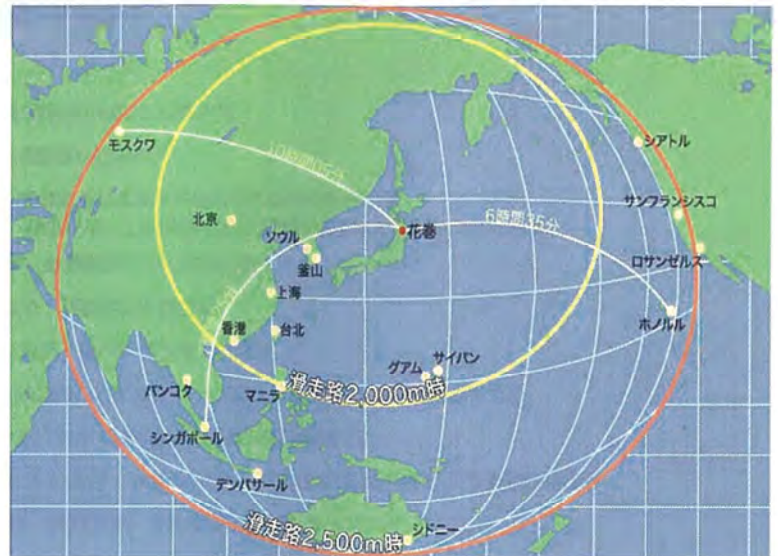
モスクワ
10時間15分
シアトル
北京
ソウル
釜山
花巻
6時間35分
サンフランシスコ
ロサンゼルス
上海
香港
台北
ホノルル
グアム
サイパン
バンコク
マニラ
滑走路2,000m時
シンガポール
デンパサール
滑走路2,500m時
シドニー